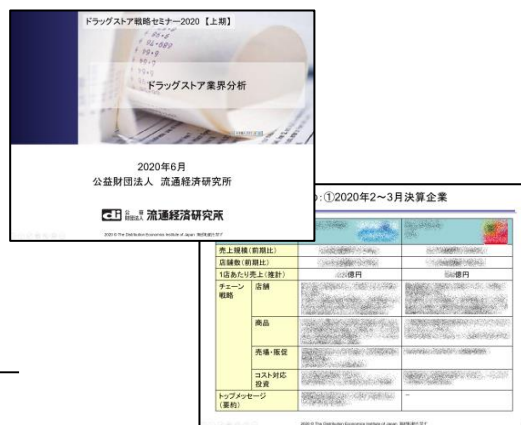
ドラッグストア戦略セミナー2020【上期】

ドラッグストア業界分析

2020年6月
公益財団法人 流通経済研究所

流通経済研究所

2020 © The Distribution Economics Institute of Japan. 無断転載を禁ず

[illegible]：①2020年2～3月決算企業

| | | | |
|---|---|---|---|
| 売上規模（前期比） | | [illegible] | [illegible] |
| 店舗数（前期比） | | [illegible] | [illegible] |
| 1店あたり売上（推計） | | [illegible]億円 | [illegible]億円 |
| チェーン戦略 | 店舗 | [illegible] | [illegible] |
| | 商品 | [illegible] | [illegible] |
| | 売場・販促 | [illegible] | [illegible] |
| | コスト対応投資 | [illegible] | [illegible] |
| トップメッセージ（要約） | | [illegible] | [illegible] |

2020 © The Distribution Economics Institute of Japan. 無断転載を禁ず